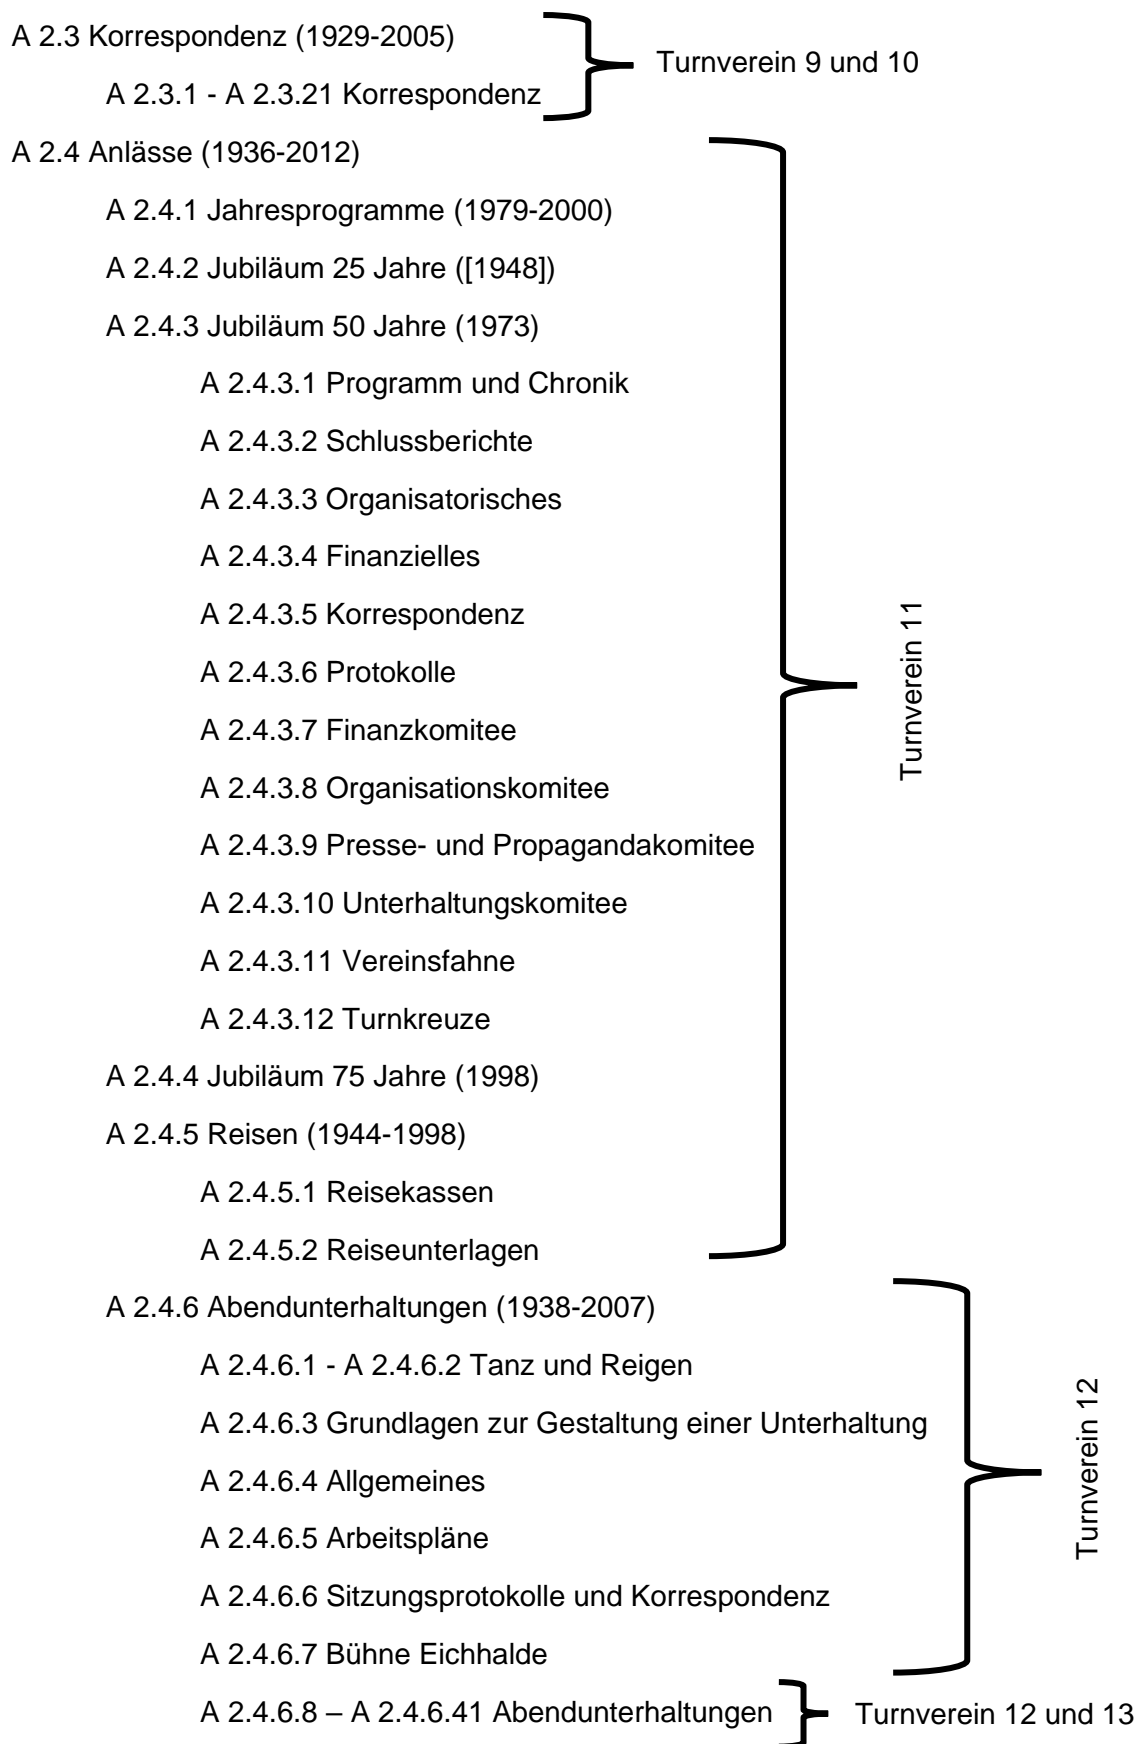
A 2.3 Korrespondenz (1929-2005)

A 2.3.1 - A 2.3.21 Korrespondenz

Turnverein 9 und 10

A 2.4 Anlässe (1936-2012)

A 2.4.1 Jahresprogramme (1979-2000)

A 2.4.2 Jubiläum 25 Jahre ([1948])

A 2.4.3 Jubiläum 50 Jahre (1973)

A 2.4.3.1 Programm und Chronik

A 2.4.3.2 Schlussberichte

A 2.4.3.3 Organisatorisches

A 2.4.3.4 Finanzielles

A 2.4.3.5 Korrespondenz

A 2.4.3.6 Protokolle

A 2.4.3.7 Finanzkomitee

A 2.4.3.8 Organisationskomitee

A 2.4.3.9 Presse- und Propagandakomitee

A 2.4.3.10 Unterhaltungskomitee

A 2.4.3.11 Vereinsfahne

A 2.4.3.12 Turnkreuze

A 2.4.4 Jubiläum 75 Jahre (1998)

A 2.4.5 Reisen (1944-1998)

A 2.4.5.1 Reisekassen

A 2.4.5.2 Reiseunterlagen

Turnverein 11

A 2.4.6 Abendunterhaltungen (1938-2007)

A 2.4.6.1 - A 2.4.6.2 Tanz und Reigen

A 2.4.6.3 Grundlagen zur Gestaltung einer Unterhaltung

A 2.4.6.4 Allgemeines

A 2.4.6.5 Arbeitspläne

A 2.4.6.6 Sitzungsprotokolle und Korrespondenz

A 2.4.6.7 Bühne Eichhalde

Turnverein 12

A 2.4.6.8 – A 2.4.6.41 Abendunterhaltungen

Turnverein 12 und 13